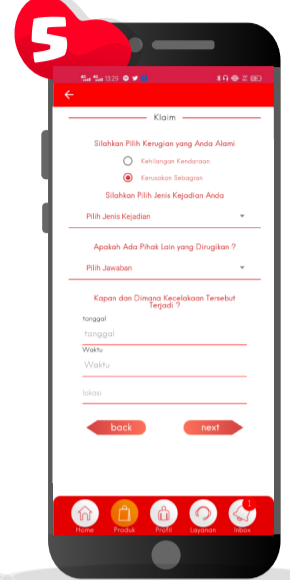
S

13:29

Klaim

Silahkan Pilih Kerugian yang Anda Alami

Kehilangan Kendaraan

Kerusakan Sebagian

Silahkan Pilih Jenis Kejadian Anda

Pilih Jenis Kejadian

Apakah Ada Pihak Lain yang Dirugikan ?

Pilih Jawaban

Kapan dan Dimana Kecelakaan Tersebut Terjadi ?

Tanggal

tanggal

Waktu

Waktu

lokasi

back

next

Home

Produk

Profil

Layanan

Inbox